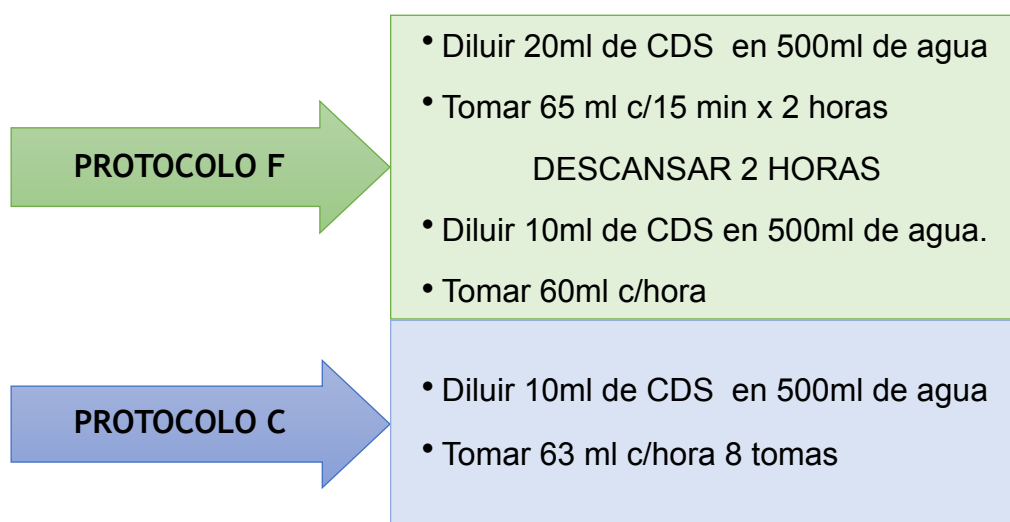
PROTOCOLO F

• Diluir 20ml de CDS en 500ml de agua
• Tomar 65 ml c/15 min x 2 horas
DESCANSAR 2 HORAS
• Diluir 10ml de CDS en 500ml de agua.
• Tomar 60ml c/hora

PROTOCOLO C

• Diluir 10ml de CDS en 500ml de agua
• Tomar 63 ml c/hora 8 tomas